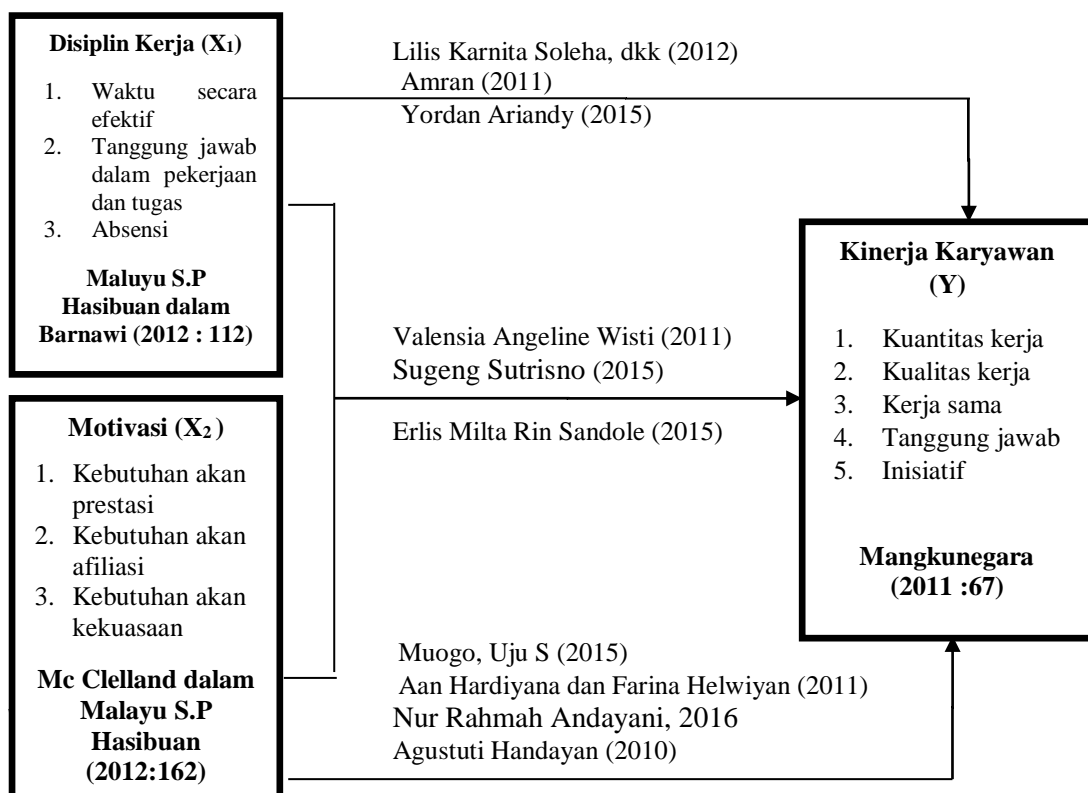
**Disiplin Kerja ($X_1$)**

1. Waktu secara efektif
2. Tanggung jawab dalam pekerjaan dan tugas
3. Absensi

**Maluyu S.P Hasibuan dalam Barnawi (2012 : 112)**

Lilis Karnita Soleha, dkk (2012)
Amran (2011)
Yordan Ariandy (2015)

**Kinerja Karyawan (Y)**

1. Kuantitas kerja
2. Kualitas kerja
3. Kerja sama
4. Tanggung jawab
5. Inisiatif

**Mangkunegara (2011 :67)**

Valensia Angeline Wisti (2011)
Sugeng Sutrisno (2015)

Erlis Milta Rin Sandole (2015)

**Motivasi ($X_2$ )**

1. Kebutuhan akan prestasi
2. Kebutuhan akan afiliasi
3. Kebutuhan akan kekuasaan

**Mc Clelland dalam Malayu S.P Hasibuan (2012:162)**

Muogo, Uju S (2015)
Aan Hardiyana dan Farina Helwiyan (2011)
Nur Rahmah Andayani, 2016
Agustuti Handayan (2010)